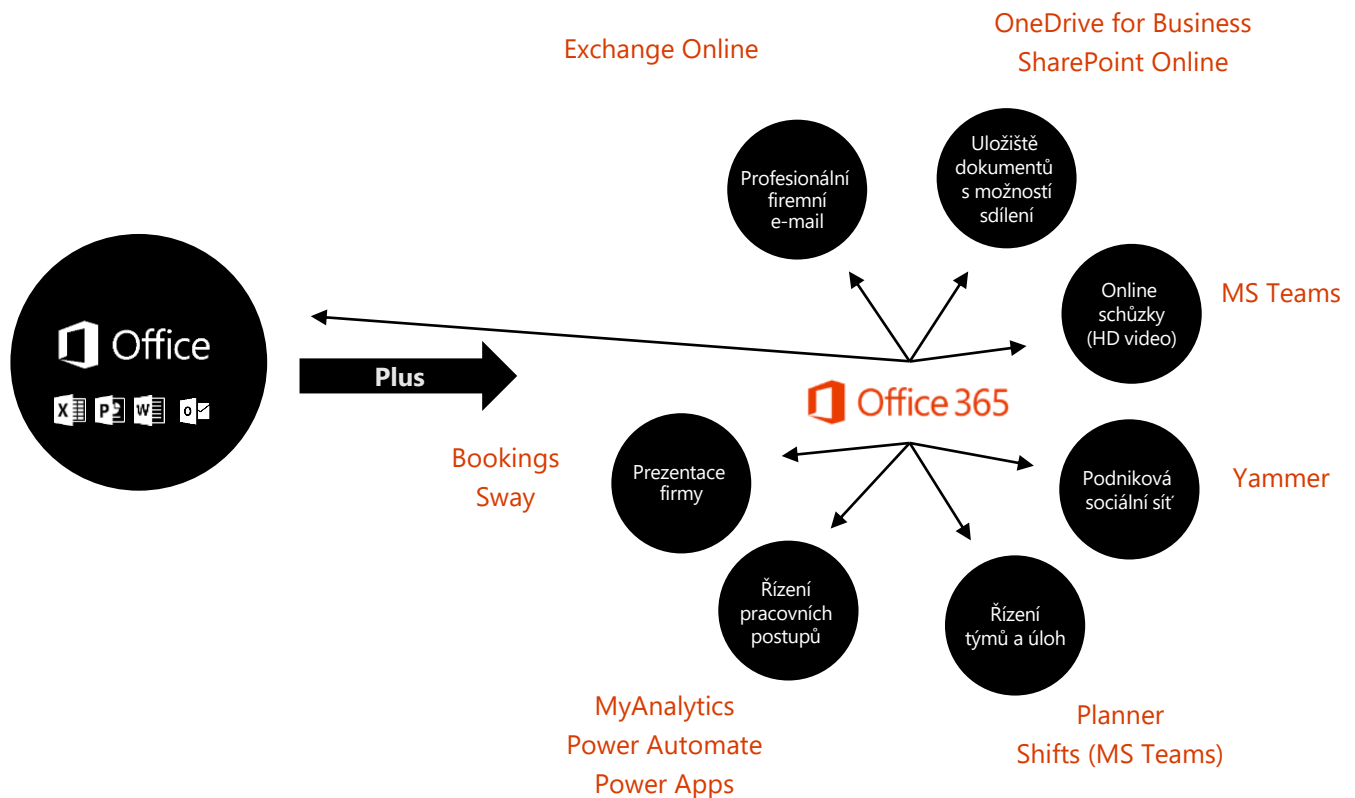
Office

Plus

Exchange Online

OneDrive for Business
SharePoint Online

Profesionální firemní e-mail

Uložiště dokumentů s možností sdílení

Online schůzky (HD video)

MS Teams

Office 365

Bookings
Sway

Prezentace firmy

Podniková sociální síť

Yammer

Řízení pracovních postupů

Řízení týmů a úloh

MyAnalytics
Power Automate
Power Apps

Planner
Shifts (MS Teams)